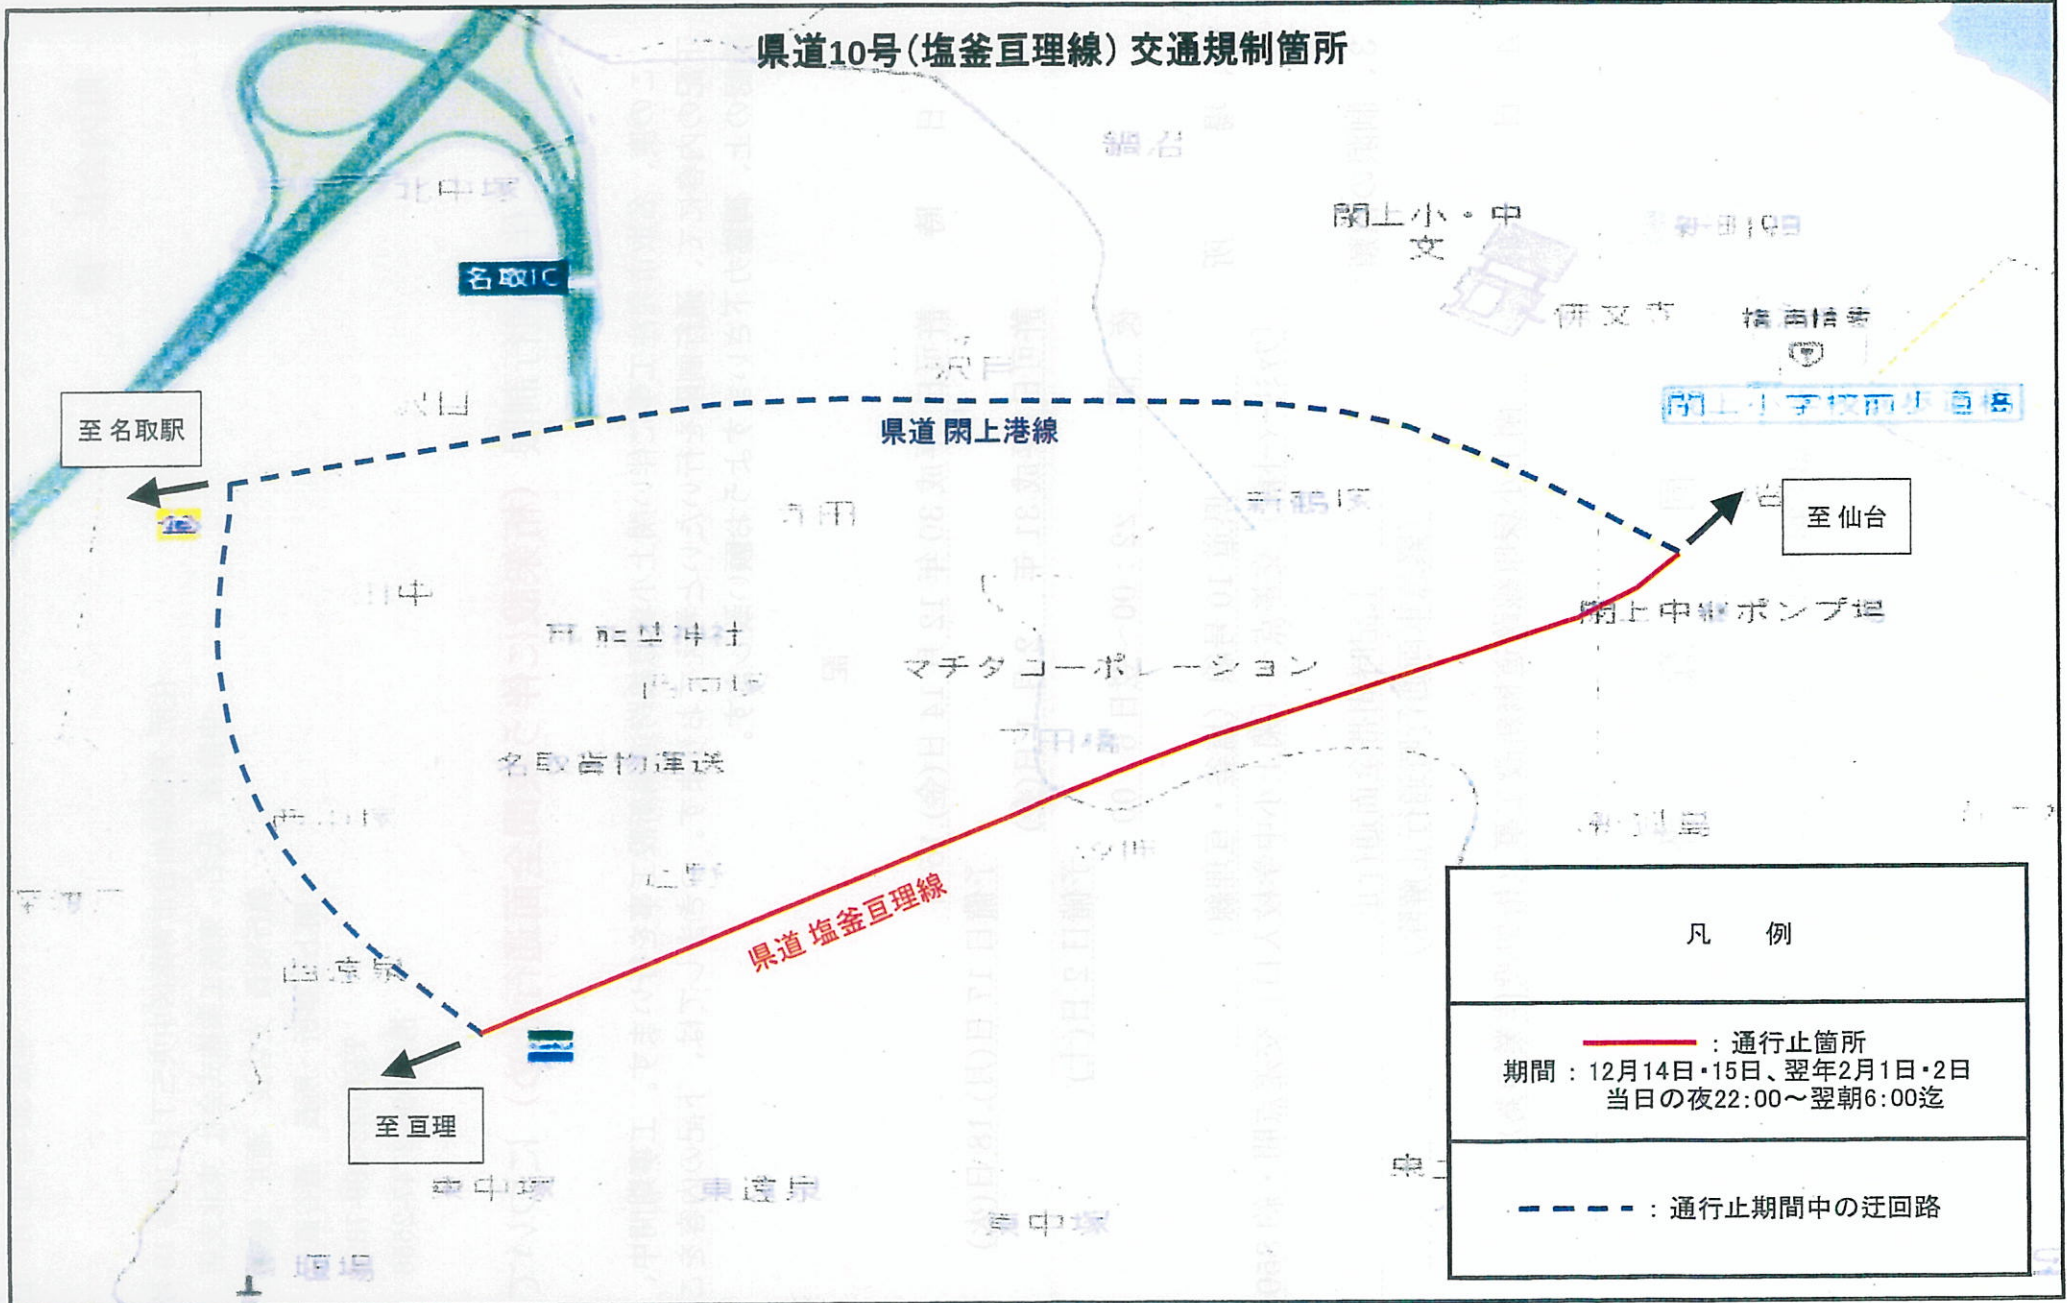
県道10号（塩釜亘理線）交通規制箇所

鍋沼

北中塚

名取IC

閖上小・中
文

保育所

閖上排水ポンプ場

閖上小学校前歩道橋

至 名取駅

県道 閖上港線

至 仙台

新鶴塚

閖上中継ポンプ場

田中

熊野神社

マチタコーポレーション

名取貨物運送

県道 塩釜亘理線

至 亘理

東中塚

東中塚

凡　例

：通行止箇所
期間：12月14日・15日、翌年2月1日・2日
当日の夜22:00～翌朝6:00迄

：通行止期間中の迂回路